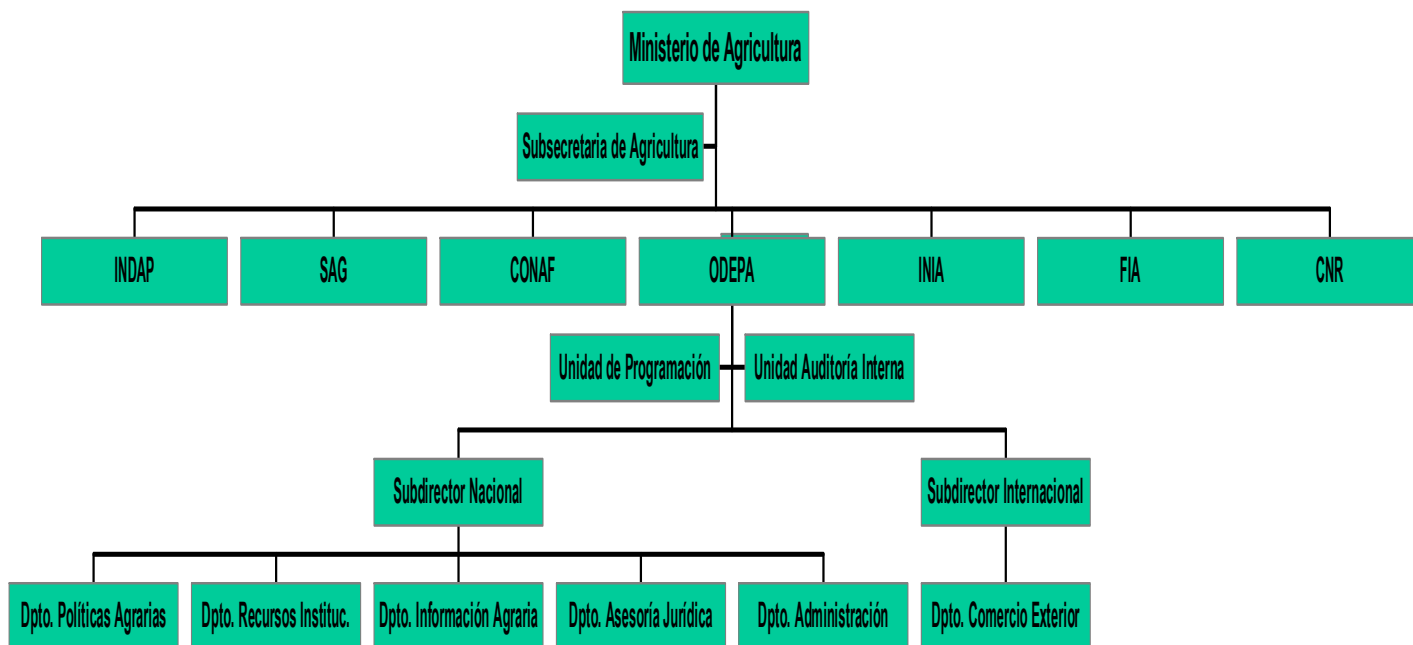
Ministerio de Agricultura

Subsecretaria de Agricultura

INDAP

SAG

CONAF

ODEPA

INIA

FIA

CNR

Unidad de Programación

Unidad Auditoría Interna

Subdirector Nacional

Subdirector Internacional

Dpto. Políticas Agrarias

Dpto. Recursos Instituc.

Dpto. Información Agraria

Dpto. Asesoría Jurídica

Dpto. Administración

Dpto. Comercio Exterior